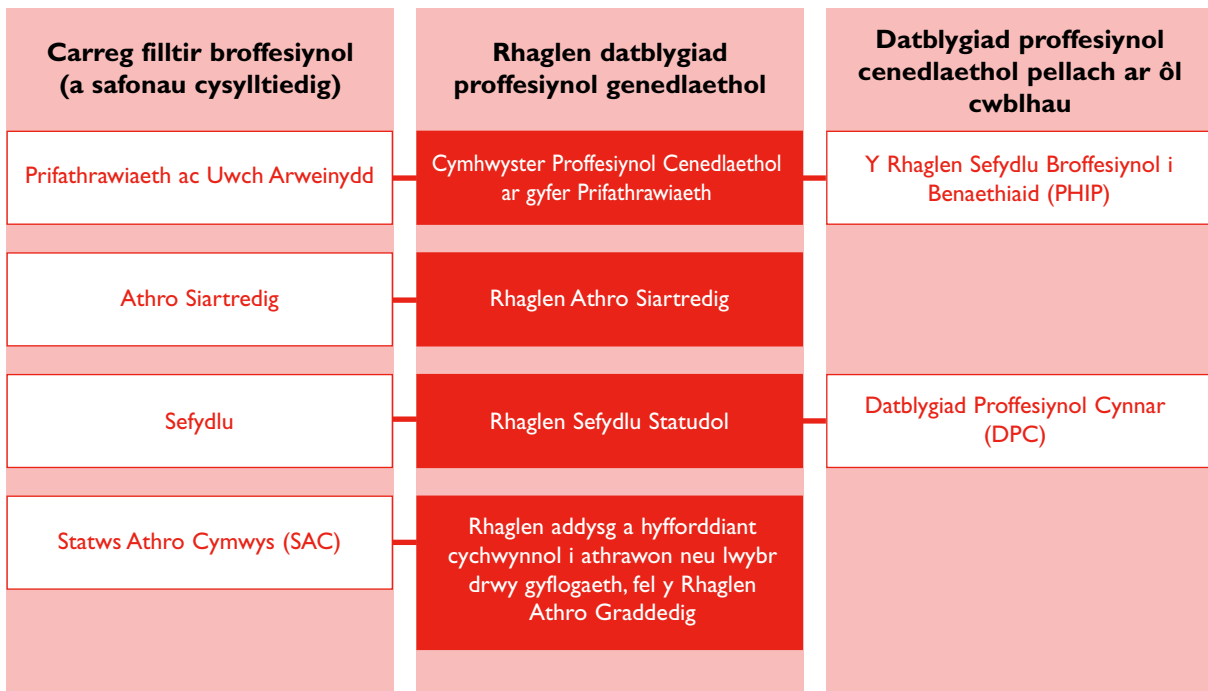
| Carreg filltir broffesiynol (a safonau cysylltiedig) | Rhaglen datblygiad proffesiynol genedlaethol | Datblygiad proffesiynol cenedlaethol pellach ar ôl cwblhau |
|---|---|---|
| Prifathrawiaeth ac Uwch Arweinydd | Cymhwyster Proffesiynol Cenedlaethol ar gyfer Prifathrawiaeth | Y Rhaglen Sefydlu Broffesiynol i Benaethiaid (PHIP) |
| Athro Siartredig | Rhaglen Athro Siartredig | |
| Sefydlu | Rhaglen Sefydlu Statudol | Datblygiad Proffesiynol Cynnar (DPC) |
| Statws Athro Cymwys (SAC) | Rhaglen addysg a hyfforddiant cychwynnol i athrawon neu lwybr drwy gyflogaeth, fel y Rhaglen Athro Graddedig | |